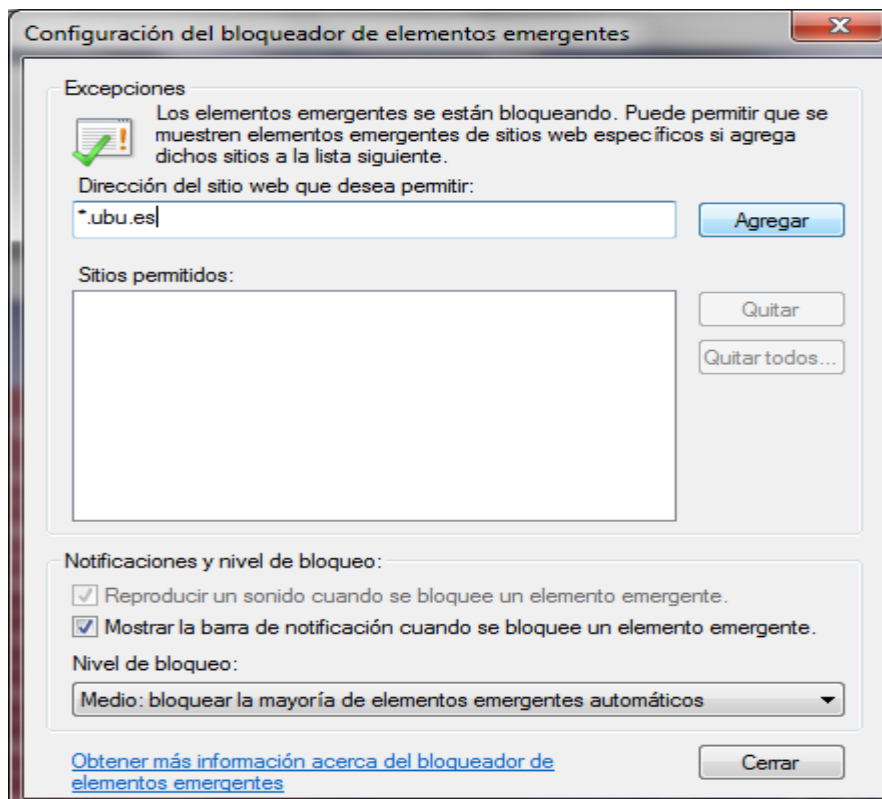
Configuración del bloqueador de elementos emergentes

Excepciones

Los elementos emergentes se están bloqueando. Puede permitir que se muestren elementos emergentes de sitios web específicos si agrega dichos sitios a la lista siguiente.

Dirección del sitio web que desea permitir:

*.ubu.es

Agregar

Sitios permitidos:

Quitar

Quitar todos...

Notificaciones y nivel de bloqueo:

Reproducir un sonido cuando se bloquee un elemento emergente.

Mostrar la barra de notificación cuando se bloquee un elemento emergente.

Nivel de bloqueo:

Medio: bloquear la mayoría de elementos emergentes automáticos

Obtener más información acerca del bloqueador de elementos emergentes

Cerrar